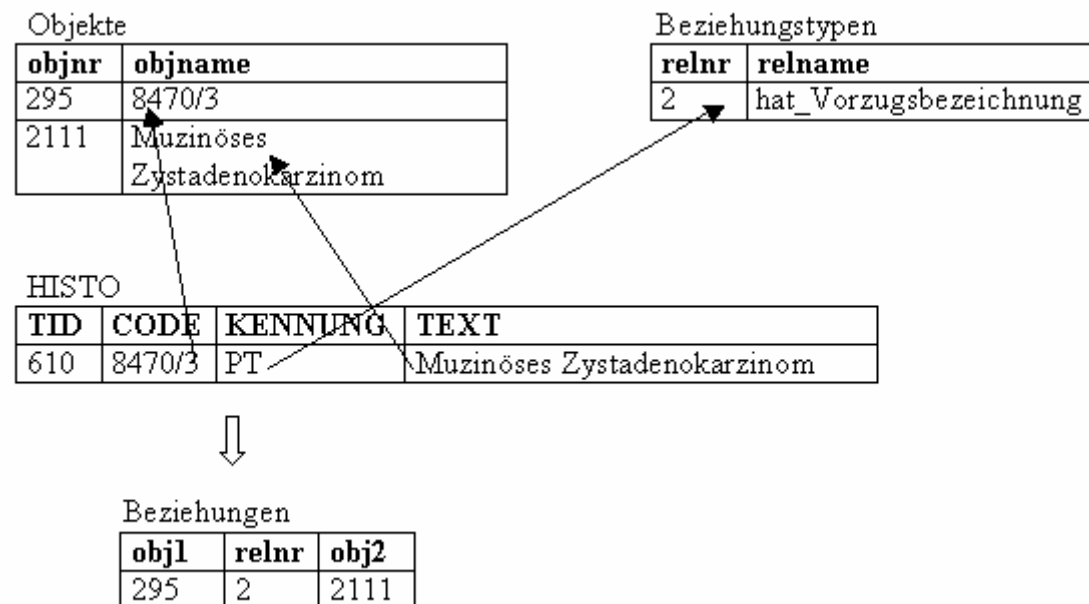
Objekte

| objnr | objname |
|---|---|
| 295 | 8470/3 |
| 2111 | Muzinöses Zystadenokarzinom |

Beziehungstypen

| relnr | relname |
|---|---|
| 2 | hat_Vorzugsbezeichnung |

HISTO

| TID | CODE | KENNUNG | TEXT |
|---|---|---|---|
| 610 | 8470/3 | PT | Muzinöses Zystadenokarzinom |

Beziehungen

| obj1 | relnr | obj2 |
|---|---|---|
| 295 | 2 | 2111 |